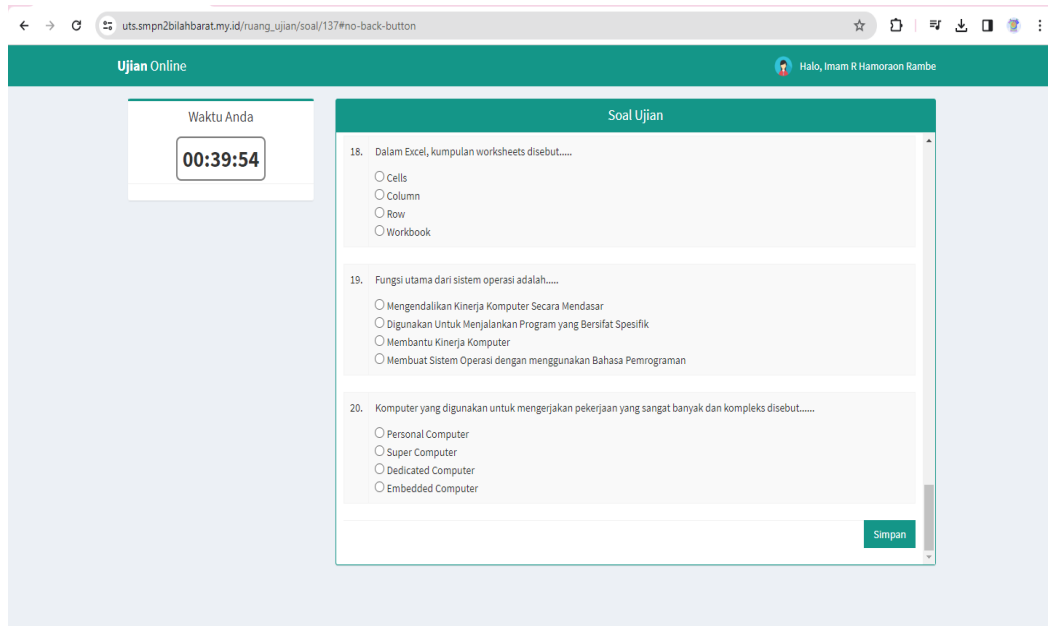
uts.smpn2bilahbarat.my.id/ruang_ujian/soal/137#no-back-button

Ujian Online

Halo, Imam R Hamoraon Rambe

Waktu Anda

00:39:54

Soal Ujian

18. Dalam Excel, kumpulan worksheets disebut.....

Cells
Column
Row
Workbook

19. Fungsi utama dari sistem operasi adalah.....

Mengendalikan Kinerja Komputer Secara Mendasar
Digunakan Untuk Menjalankan Program yang Bersifat Spesifik
Membantu Kinerja Komputer
Membuat Sistem Operasi dengan menggunakan Bahasa Pemrograman

20. Komputer yang digunakan untuk mengerjakan pekerjaan yang sangat banyak dan kompleks disebut......

Personal Computer
Super Computer
Dedicated Computer
Embedded Computer

Simpan